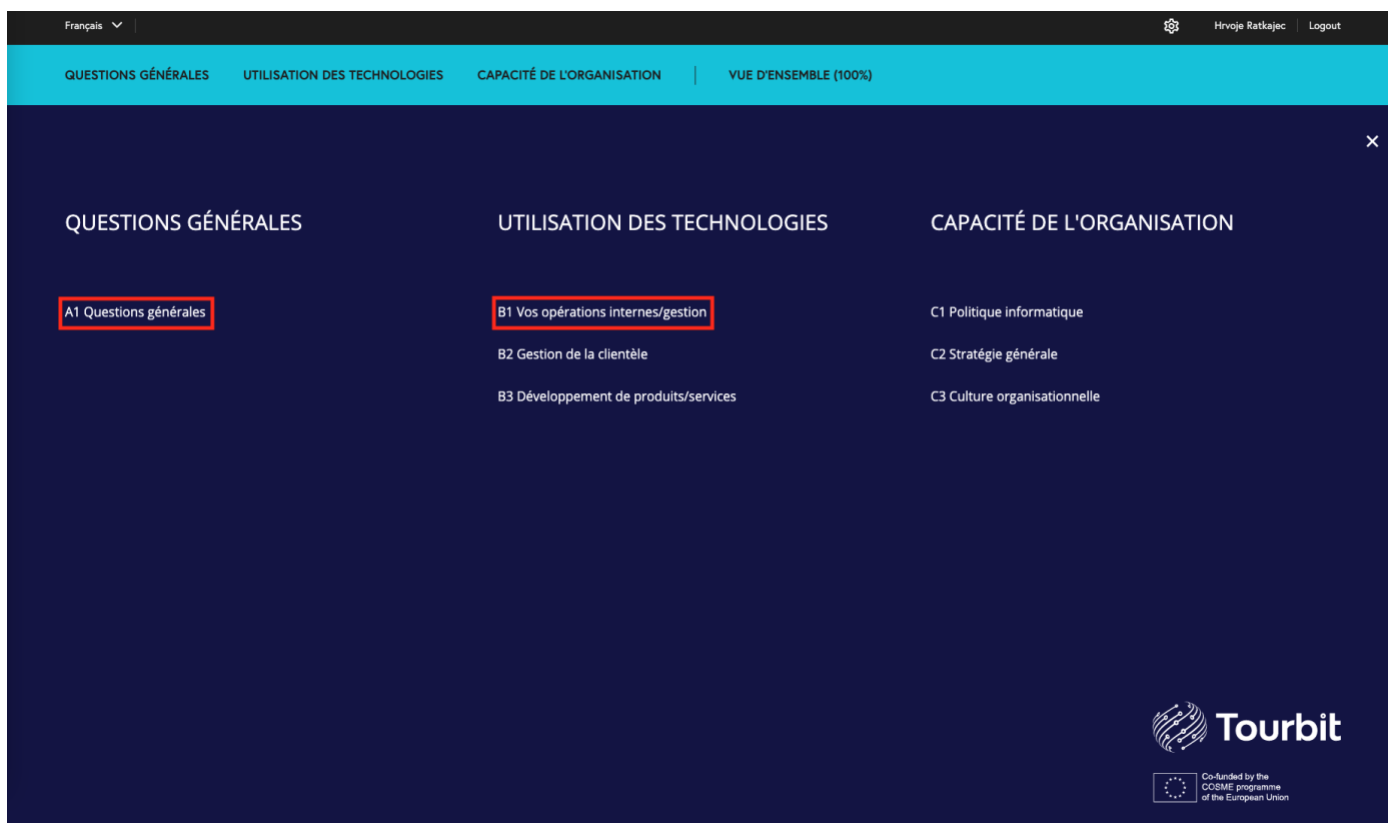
Français

Hrvoje Ratkajec | Logout

QUESTIONS GÉNÉRALES UTILISATION DES TECHNOLOGIES CAPACITÉ DE L'ORGANISATION | VUE D'ENSEMBLE (100%)

×

QUESTIONS GÉNÉRALES

A1 Questions générales

UTILISATION DES TECHNOLOGIES

B1 Vos opérations internes/gestion

B2 Gestion de la clientèle

B3 Développement de produits/services

CAPACITÉ DE L'ORGANISATION

C1 Politique informatique

C2 Stratégie générale

C3 Culture organisationnelle

Tourbit

Co-funded by the COSME programme of the European Union